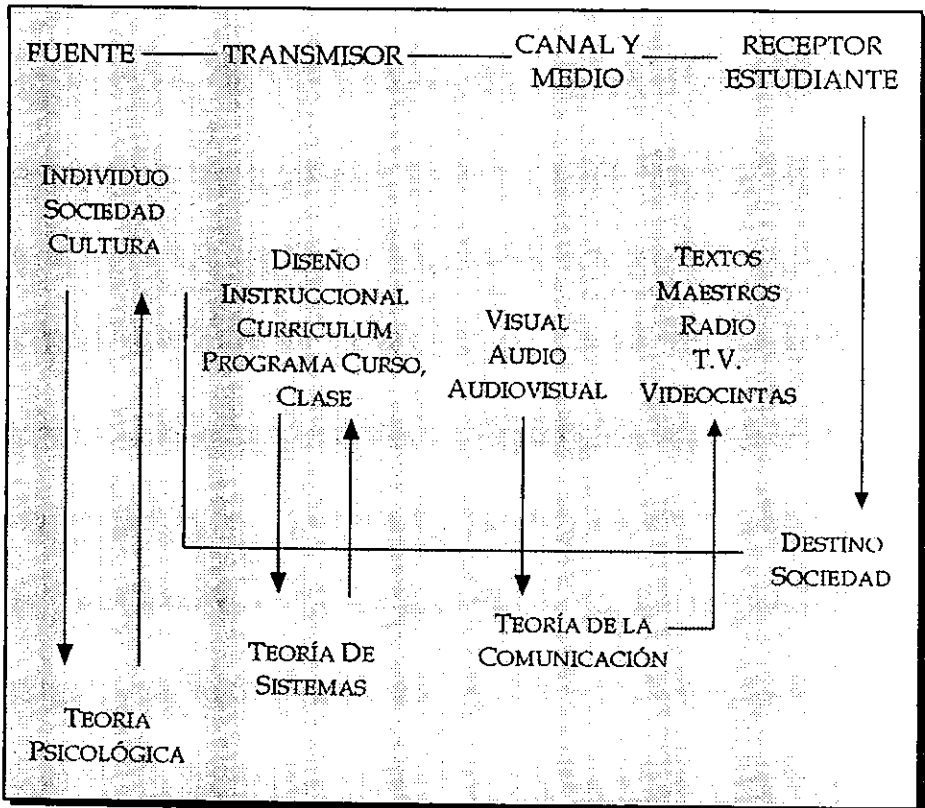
FUENTE — TRANSMISOR — CANAL Y MEDIO — RECEPTOR ESTUDIANTE

INDIVIDUO
SOCIEDAD
CULTURA

DISEÑO
INSTRUCCIONAL
CURRICULUM
PROGRAMA CURSO,
CLASE

VISUAL
AUDIO
AUDIOVISUAL

TEXTOS
MAESTROS
RADIO
T.V.
VIDEOCINTAS

DESTINO
SOCIEDAD

TEORÍA DE LA
COMUNICACIÓN

TEORÍA DE
SISTEMAS

TEORIA
PSICOLÓGICA